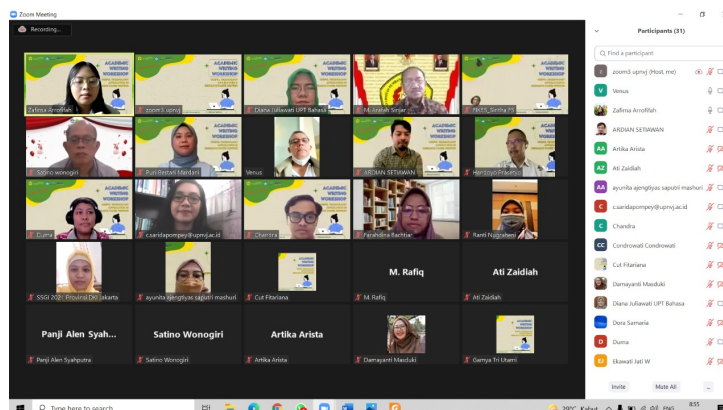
Zoom Meeting

Recording...

ACADEMIC WRITING WORKSHOP

Zafirna Arrofifah

zoom3 upnvj

Diana Jullawati UPT Bahasa

M. Arafah Sinar

rkt55_Sintha PS

Satino wonogiri

Puri Bestari Mardani

Venus

ARDIAN SETIAWAN

Herdoyo Prasetyo

Dwma

c.saridapompey@upnvj.ac.id

Chandra

Farahdiba Bachtiar

Ranti Nugraheni

SSGI 2021 Provinsi DKI Jakarta

ayunita ajengtiyas saputri mashuri

Cut Fitariana

M. Rafiq

M. Rafiq

Ati Zaidiah

Ati Zaidiah

Panji Alen Syah...

Panji Alen Syahputra

Satino Wonogiri

Satino Wonogiri

Artika Arista

Artika Arista

Damayanti Masduki

Ganiya Tri Utami

Participants (31)

Find a participant

zoom3 upnvj (Host, me)

Venus

Zafirna Arrofifah

ARDIAN SETIAWAN

Artika Arista

Ati Zaidiah

ayunita ajengtiyas saputri mashuri

c.saridapompey@upnvj.ac.id

Chandra

Condrowati Condrowati

Cut Fitariana

Damayanti Masduki

Diana Jullawati UPT Bahasa

Dora Samaria

Duma

Ekawati Jati W

Invite

Mute All

...

Type here to search

29°C Kabut

ENG

8:55